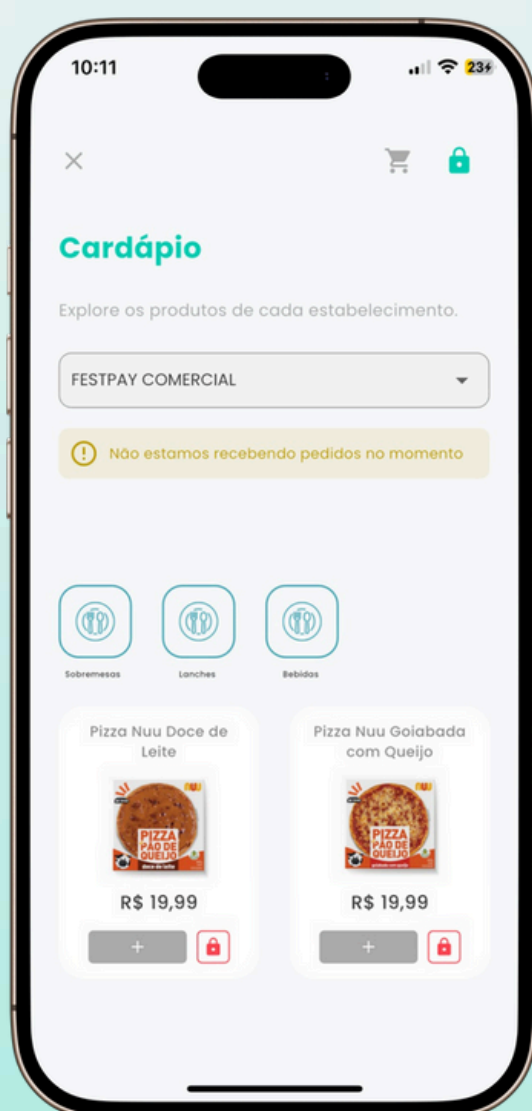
10:11

23

×

Cardápio

Explore os produtos de cada estabelecimento.

FESTPAY COMERCIAL

Não estamos recebendo pedidos no momento

Sobremesas

Lanches

Bebidas

Pizza Nuu Doce de Leite

PIZZA PÃO DE QUEIJO

doce de leite

R$ 19,99

+

Pizza Nuu Goiabada com Queijo

PIZZA PÃO DE QUEIJO

R$ 19,99

+